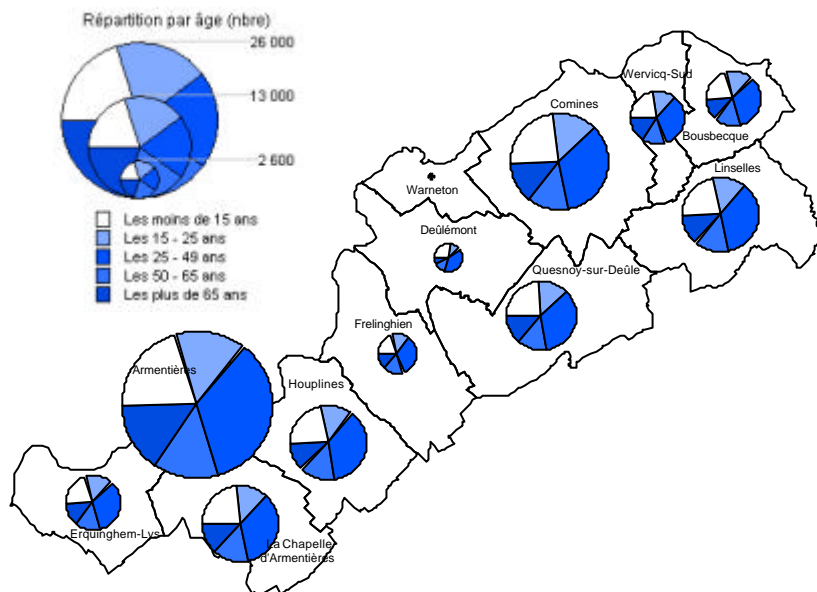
Répartition par âge (nbre)

26 000

13 000

2 600

Les moins de 15 ans
Les 15 - 25 ans
Les 25 - 49 ans
Les 50 - 65 ans
Les plus de 65 ans

Wervicq-Sud

Bousbecque

Comines

Linselles

Warneton

Deûlémont

Quesnoy-sur-Deûle

Frelinghien

Armentières

Houplines

Erquinghem-Lys

La Chapelle d'Armentières